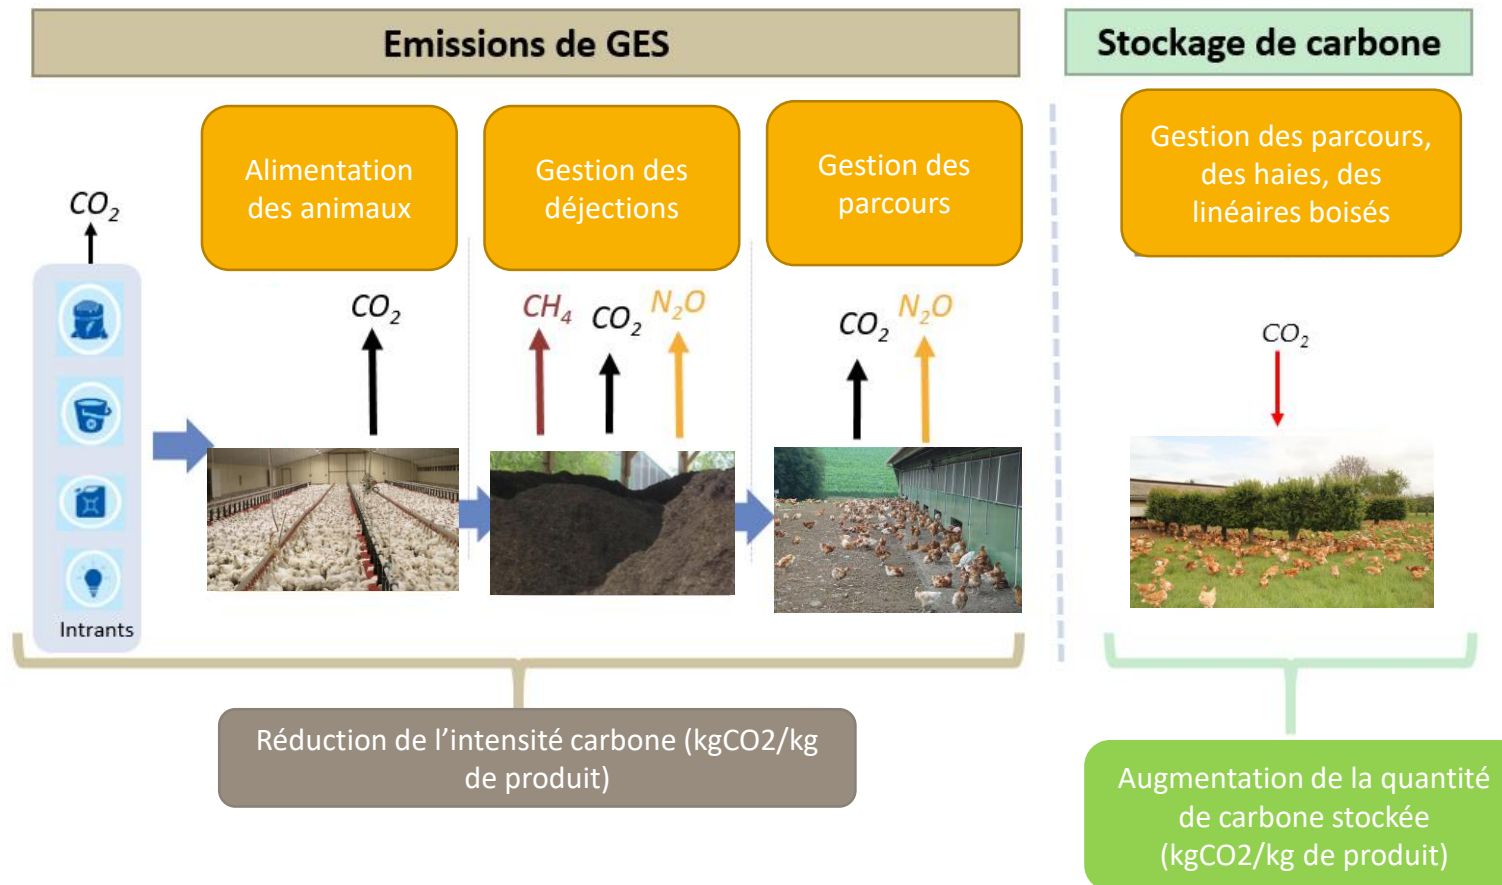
Emissions de GES

Stockage de carbone

$CO_2$

Intrants

Alimentation des animaux

$CO_2$

Gestion des déjections

$CH_4$ $CO_2$ $N_2O$

Gestion des parcours

$CO_2$ $N_2O$

Gestion des parcours, des haies, des linéaires boisés

$CO_2$

Réduction de l’intensité carbone (kgCO2/kg de produit)

Augmentation de la quantité de carbone stockée (kgCO2/kg de produit)